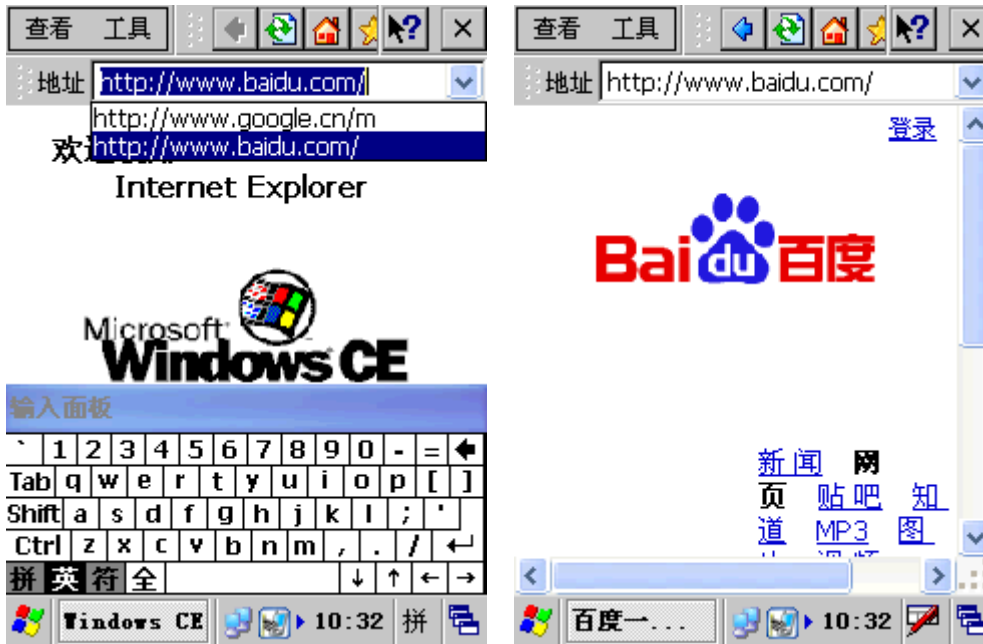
查看 工具

地址 http://www.baidu.com/

http://www.google.cn/m

http://www.baidu.com/

欢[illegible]
Internet Explorer

Microsoft
Windows CE

输入面板

` 1 2 3 4 5 6 7 8 9 0 - =
Tab q w e r t y u i o p [ ]
Shift a s d f g h j k l ; '
Ctrl z x c v b n m , . /
拼 英 符 全 ↓ ↑ ← →

Windows CE 10:32 拼

查看 工具

地址 http://www.baidu.com/

登录

Bai du 百度

新闻 网页 贴吧 知道 MP3 图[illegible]

百度一... 10:32